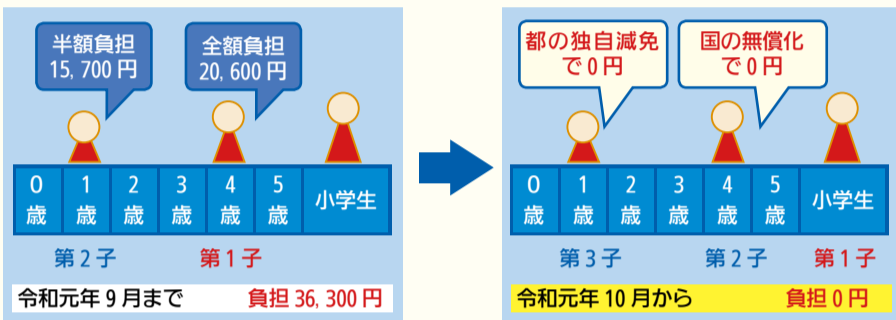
半額負担
15, 700 円

全額負担
20, 600 円

| 0歳 | 1歳 | 2歳 | 3歳 | 4歳 | 5歳 | 小学生 |
|---|---|---|---|---|---|---|

第２子　第１子

令和元年９月まで　負担 36, 300 円

都の独自減免
で０円

国の無償化
で０円

| 0歳 | 1歳 | 2歳 | 3歳 | 4歳 | 5歳 | 小学生 |
|---|---|---|---|---|---|---|

第３子　第２子　第１子

令和元年 10 月から　負担０円